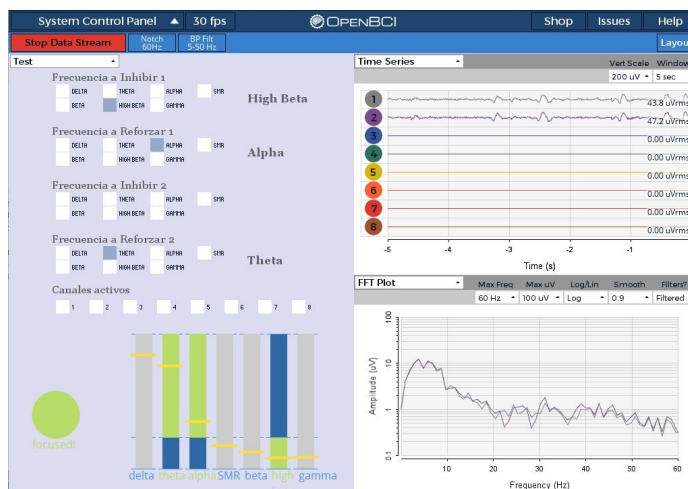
System Control Panel 30 fps OpenBCI Shop Issues Help

Stop Data Stream Notch 60Hz BP Filt 5-50 Hz Layou

Test

Frecuencia a Inhibir 1
DELTA THETA ALPHA SMR
BETA HIGH BETA GAMMA
High Beta

Frecuencia a Reforzar 1
DELTA THETA ALPHA SMR
BETA HIGH BETA GAMMA
Alpha

Frecuencia a Inhibir 2
DELTA THETA ALPHA SMR
BETA HIGH BETA GAMMA

Frecuencia a Reforzar 2
DELTA THETA ALPHA SMR
BETA HIGH BETA GAMMA
Theta

Canales activos
1 2 3 4 5 6 7 8

focused!

delta theta alpha SMR beta high gamma

Time Series Vert Scale Window
200 uV 5 sec
1 43.8 uVrms
2 47.2 uVrms
3 0.00 uVrms
4 0.00 uVrms
5 0.00 uVrms
6 0.00 uVrms
7 0.00 uVrms
8 0.00 uVrms
-5 -4 -3 -2 -1
Time (s)

FFT Plot Max Freq Max uV Log/Lin Smooth Filters?
60 Hz 100 uV Log 0.9 Filtered
100
10
1
0.1
Amplitude (uV)
10 20 30 40 50 60
Frequency (Hz)